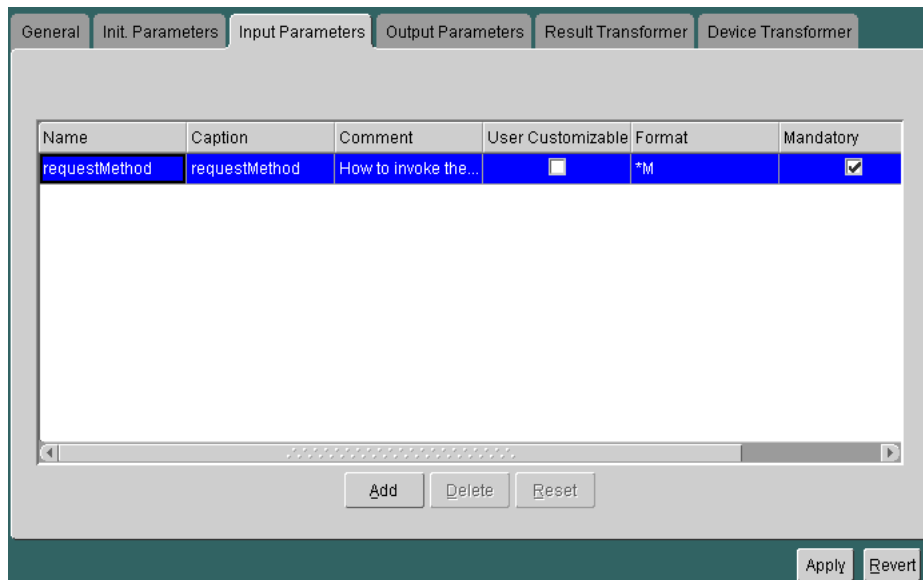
General | Init. Parameters | Input Parameters | Output Parameters | Result Transformer | Device Transformer

| Name | Caption | Comment | User Customizable | Format | Mandatory |
|---|---|---|---|---|---|
| requestMethod | requestMethod | How to invoke the... | ☐ | *M | ☑ |

Add Delete Reset

Apply Revert